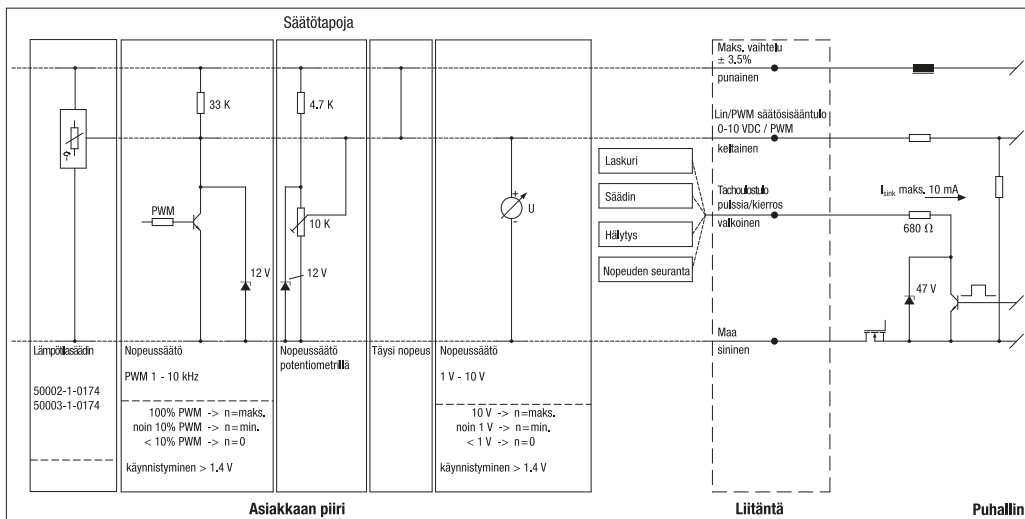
Säätötapoja

33 K

PWM

12 V

4.7 K

10 K

12 V

U

Lämpötilasäädin

50002-1-0174
50003-1-0174

Nopeussäätö

PWM 1 - 10 kHz

100% PWM -> n=maks.
noin 10% PWM -> n=min.
< 10% PWM -> n=0

käynnistyminen > 1.4 V

Nopeussäätö potentiometrillä

Täysi nopeus

Nopeussäätö

1 V - 10 V

10 V -> n=maks.
noin 1 V -> n=min.
< 1 V -> n=0

käynnistyminen > 1.4 V

Asiakkaan piiri

Laskuri

Säädin

Hälytys

Nopeuden seuranta

Maks. vaihtelu
± 3.5%
punainen

Lin/PWM säätösisääntulo
0-10 VDC / PWM
keltainen

Tachoulostulo
pulssia/kierros
valkoinen

Maa
sininen

Liitäntä

$I_{sink}$ maks. 10 mA

680 Ω

47 V

Puhallin